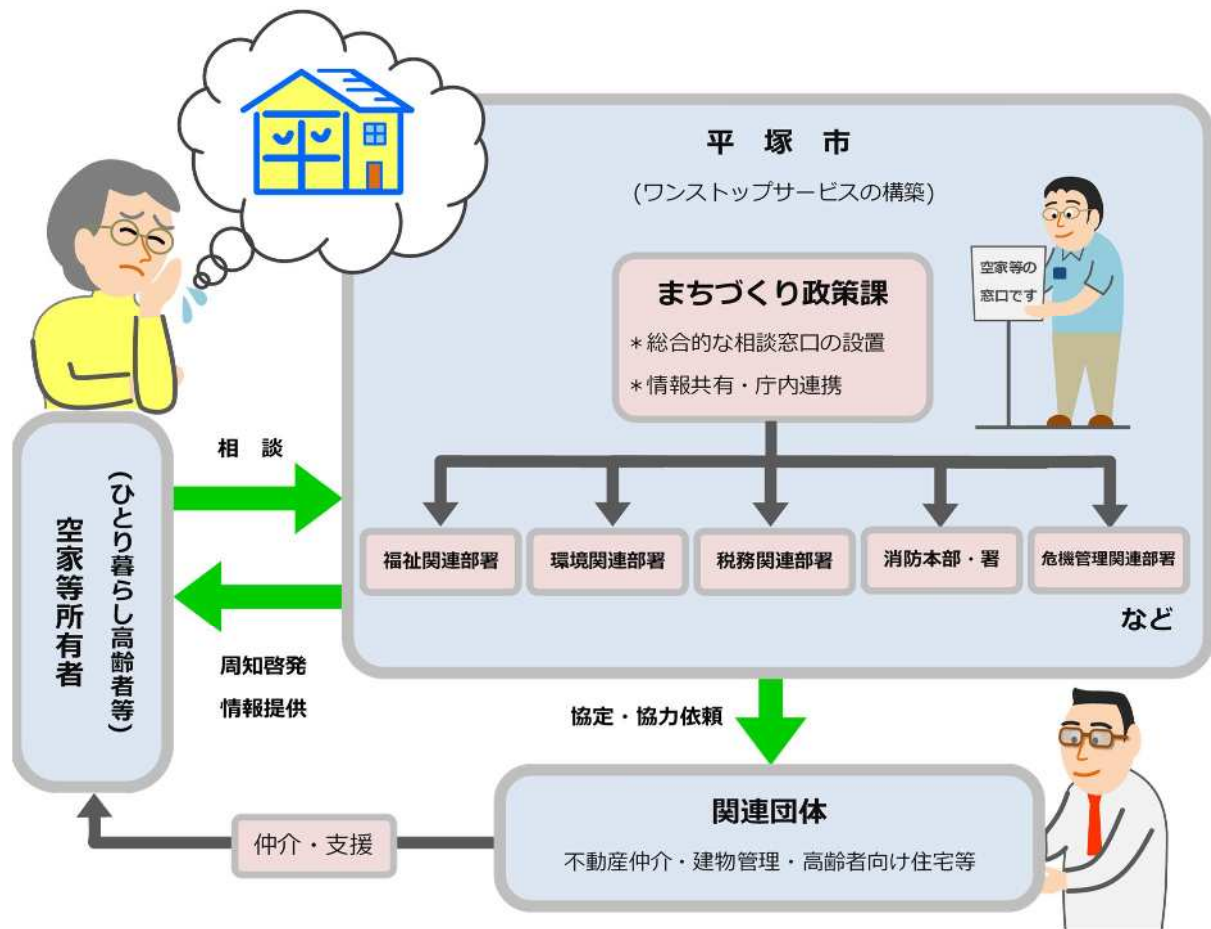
平　塚　市

(ワンストップサービスの構築)

空家等の窓口です

まちづくり政策課

＊総合的な相談窓口の設置

＊情報共有・庁内連携

空家等所有者

(ひとり暮らし高齢者等)

相　談

福祉関連部署

環境関連部署

税務関連部署

消防本部・署

危機管理関連部署

など

周知啓発

情報提供

協定・協力依頼

関連団体

不動産仲介・建物管理・高齢者向け住宅等

仲介・支援